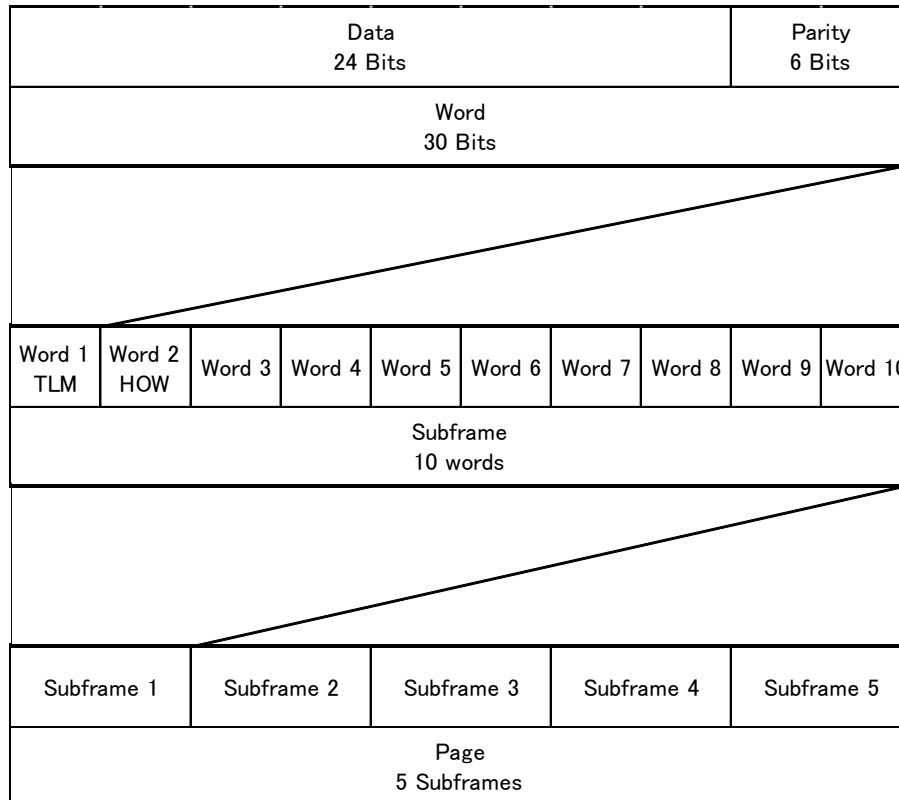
Data
24 Bits

Parity
6 Bits

Word
30 Bits

Word 1
TLM

Word 2
HOW

Word 3

Word 4

Word 5

Word 6

Word 7

Word 8

Word 9

Word 1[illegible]

Subframe
10 words

Subframe 1

Subframe 2

Subframe 3

Subframe 4

Subframe 5

Page
5 Subframes